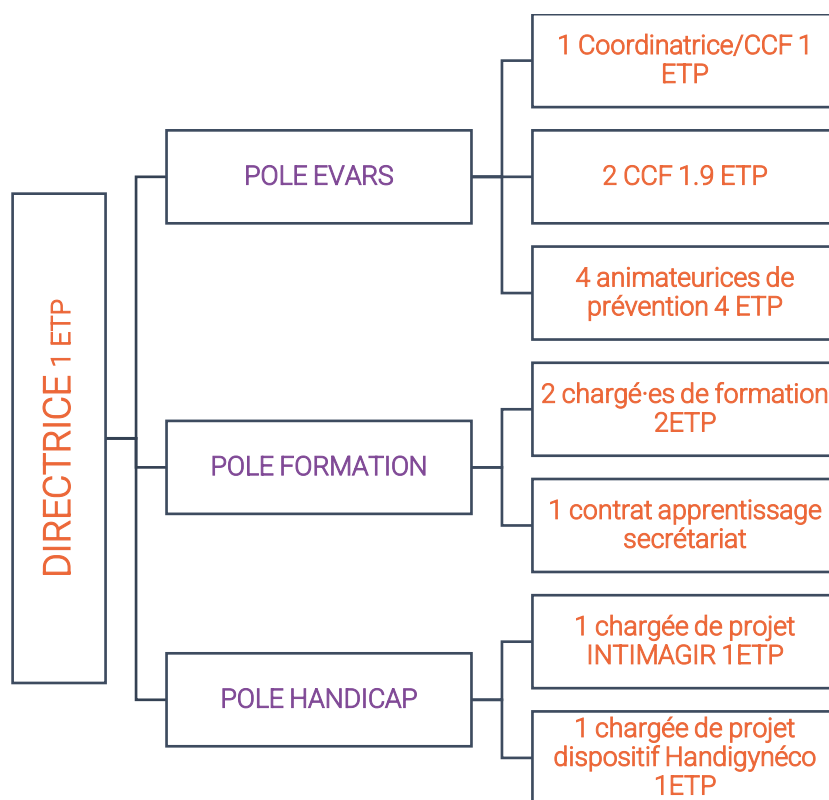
DIRECTRICE 1 ETP

POLE EVARS

1 Coordinatrice/CCF 1 ETP

2 CCF 1.9 ETP

4 animateurices de prévention 4 ETP

POLE FORMATION

2 chargé·es de formation 2ETP

1 contrat apprentissage secrétariat

POLE HANDICAP

1 chargée de projet INTIMAGIR 1ETP

1 chargée de projet dispositif Handigynéco 1ETP